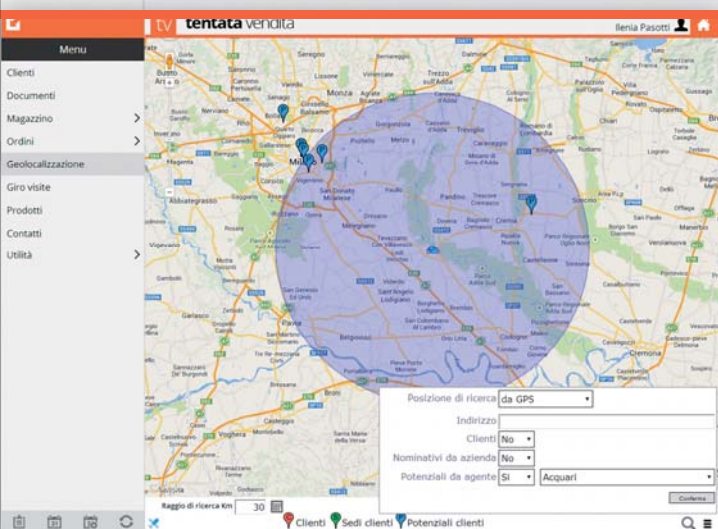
tv tentata vendita

Ilenia Pasotti

Menu

Clienti

Documenti

Magazzino

Ordini

Geolocalizzazione

Giro visite

Prodotti

Contatti

Utilità

Busto Arsizio

Monza

Milano

Abbiategrasso

Gorgonzola

Cassano d'Adda

Treviglio

San Donato Milanese

Melegnano

Crema

Lodi

Pavia

Codogno

Cremona

Posizione di ricerca da GPS

Indirizzo

Clienti No

Nominativi da azienda No

Potenziali da agente Si Acquari

Conferma

Raggio di ricerca Km 30

Clienti Sedi clienti Potenziali clienti